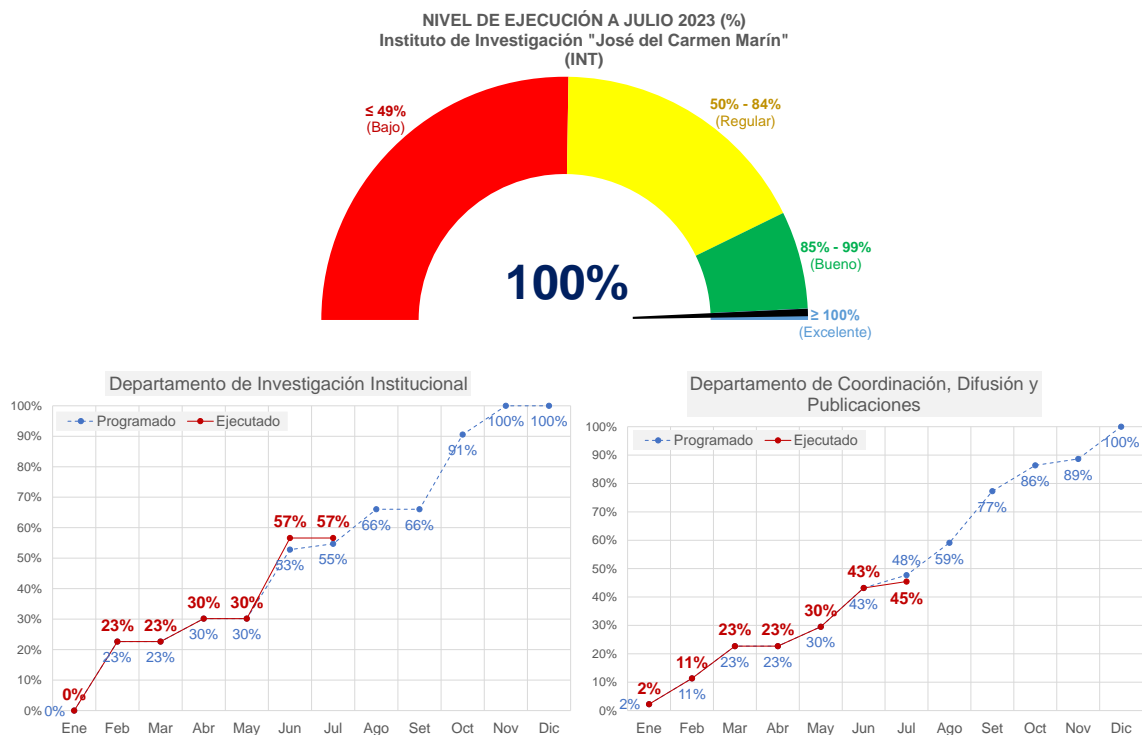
NIVEL DE EJECUCIÓN A JULIO 2023 (%)
Instituto de Investigación "José del Carmen Marín"
(INT)

≤ 49%
(Bajo)

50% - 84%
(Regular)

85% - 99%
(Bueno)

≥ 100%
(Excelente)

100%

Departamento de Investigación Institucional

Programado
Ejecutado

100%
90%
80%
70%
60%
50%
40%
30%
20%
10%
0%

0%
0%
23%
23%
23%
23%
30%
30%
30%
30%
57%
53%
57%
55%
66%
66%
91%
100%
100%

Ene
Feb
Mar
Abr
May
Jun
Jul
Ago
Set
Oct
Nov
Dic

Departamento de Coordinación, Difusión y Publicaciones

Programado
Ejecutado

100%
90%
80%
70%
60%
50%
40%
30%
20%
10%
0%

2%
2%
11%
11%
23%
23%
23%
23%
30%
30%
43%
43%
48%
45%
59%
77%
86%
89%
100%

Ene
Feb
Mar
Abr
May
Jun
Jul
Ago
Set
Oct
Nov
Dic